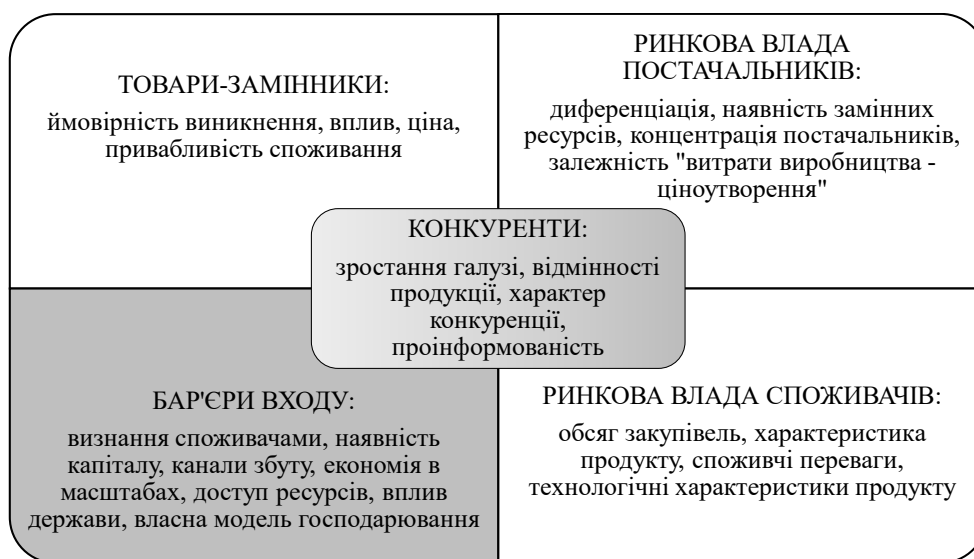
ТОВАРИ-ЗАМІННИКИ:

ймовірність виникнення, вплив, ціна, привабливість споживання

РИНКОВА ВЛАДА ПОСТАЧАЛЬНИКІВ:

диференціація, наявність замінних ресурсів, концентрація постачальників, залежність "витрати виробництва - ціноутворення"

КОНКУРЕНТИ:

зростання галузі, відмінності продукції, характер конкуренції, проінформованість

БАР'ЄРИ ВХОДУ:

визнання споживачами, наявність капіталу, канали збуту, економія в масштабах, доступ ресурсів, вплив держави, власна модель господарювання

РИНКОВА ВЛАДА СПОЖИВАЧІВ:

обсяг закупівель, характеристика продукту, споживчі переваги, технологічні характеристики продукту